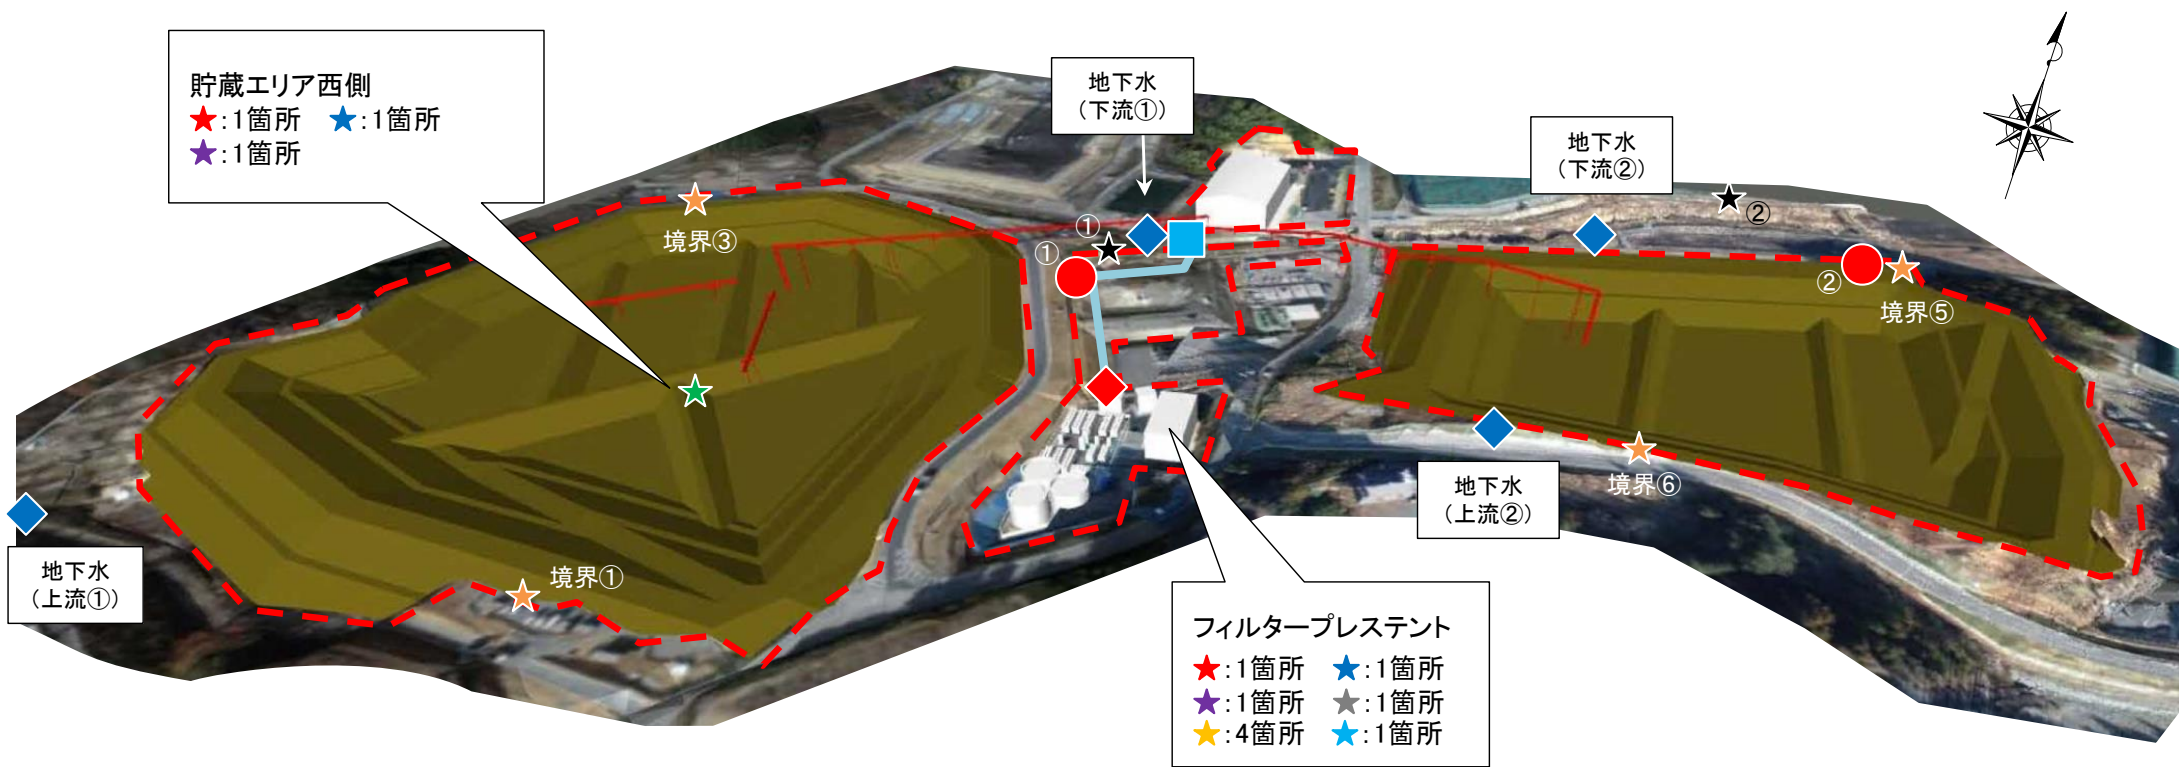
貯蔵エリア西側
★:1箇所 ★:1箇所
★:1箇所

地下水
（下流①）

地下水
（下流②）

境界③

①
①

★②

②

境界⑤

地下水
（上流①）

境界①

地下水
（上流②）

境界⑥

フィルタープレステント
★:1箇所 ★:1箇所
★:1箇所 ★:1箇所
★:4箇所 ★:1箇所